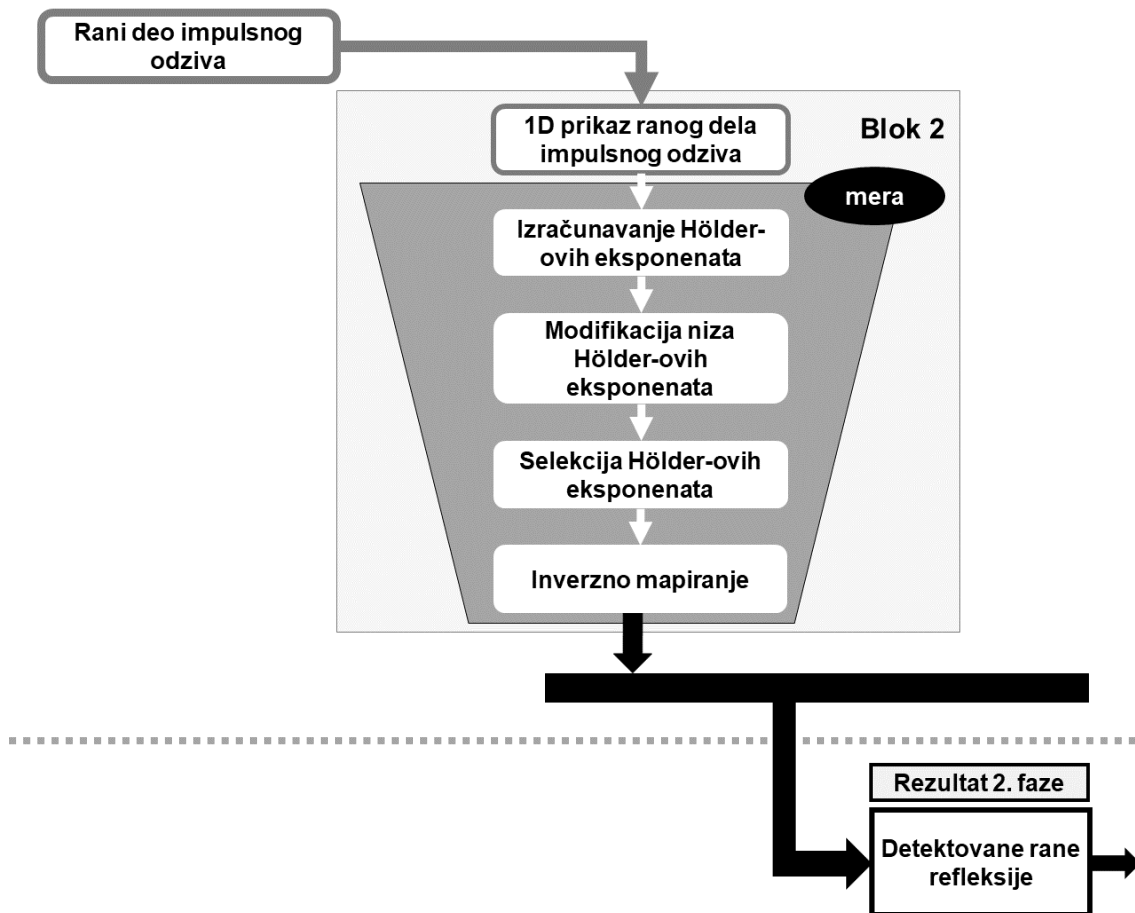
Rani deo impulsnog odziva

Blok 2

1D prikaz ranog dela impulsnog odziva

mera

Izračunavanje Hölder-ovih eksponenata

Modifikacija niza Hölder-ovih eksponenata

Selekcija Hölder-ovih eksponenata

Inverzno mapiranje

Rezultat 2. faze

Detektovane rane refleksije